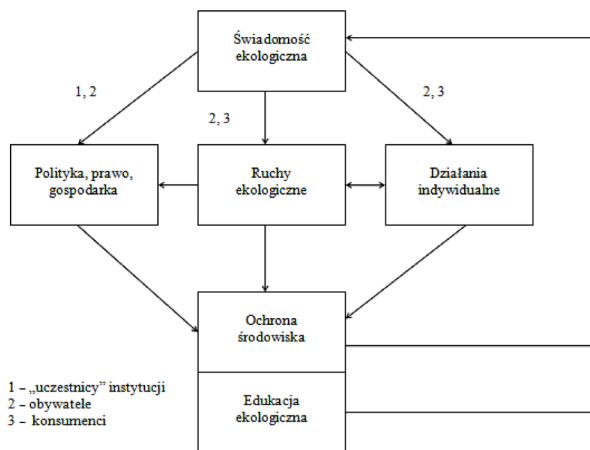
Świadomość ekologiczna

1, 2

2, 3

2, 3

Polityka, prawo, gospodarka

Ruchy ekologiczne

Działania indywidualne

Ochrona środowiska

Edukacja ekologiczna

1 – „uczestnicy" instytucji
2 – obywatele
3 – konsumenci